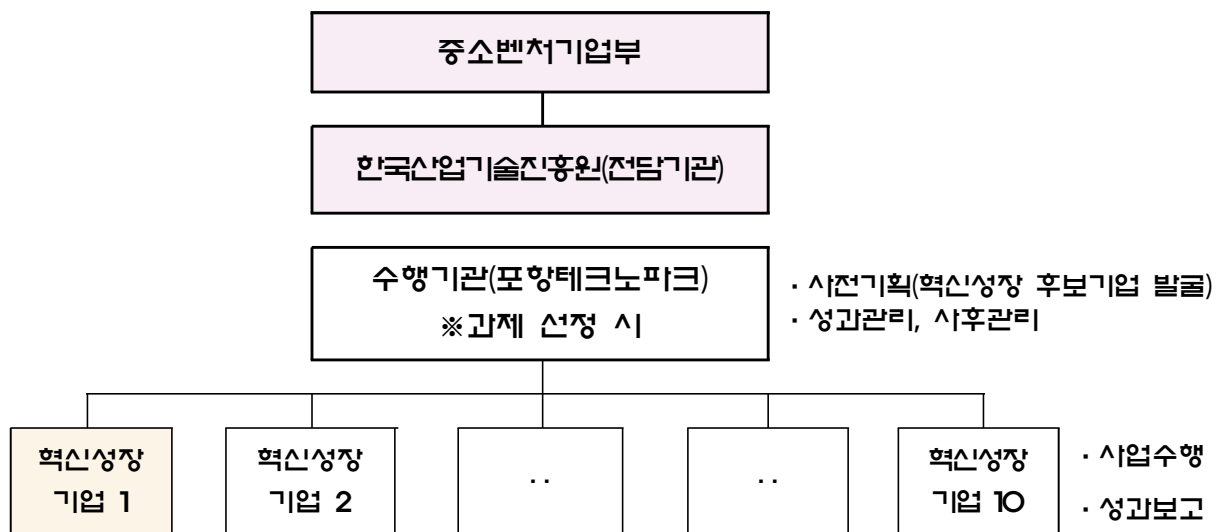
중소벤처기업부

한국산업기술진흥원(전담기관)

수행기관(포항테크노파크)
※과제 선정 시

· 사전기획(혁신성장 후보기업 발굴)
· 성과관리, 사후관리

혁신성장 기업 1

혁신성장 기업 2

..

..

혁신성장 기업 10

· 사업수행
· 성과보고